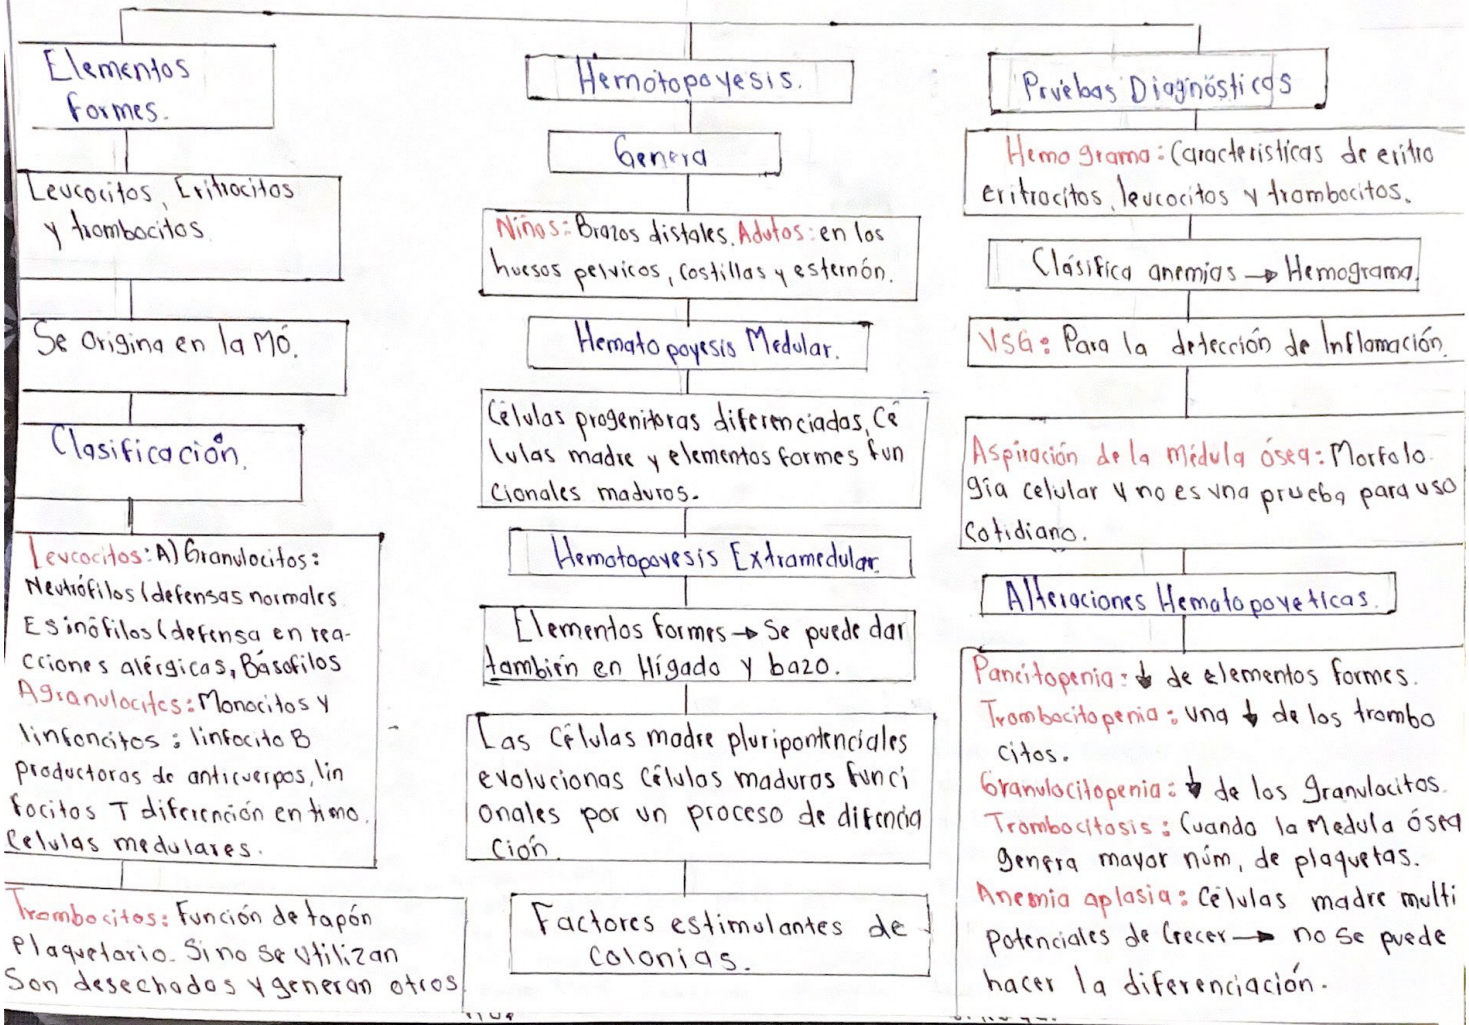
Elementos Formes.

Leucocitos, Eritrocitos y trombocitos

Se origina en la MÓ.

Clasificación.

Leucocitos: A) Granulocitos: Neutrófilos (defensas normales Esinófilos (defensa en reacciones alérgicas, Básofilos Agranulocitos: Monocitos y linfoncitos ; linfocito B productoras de anticuerpos, linfocitos T diferención en timo. Celulas medulares.

Trombocitos: Función de tapón plaquetario. Si no se utilizan son desechados y generan otros

Hemotopoyesis.

Genera

Niños: Brazos distales. Adutos: en los huesos pelvicos, costillas y esternón.

Hemato poyesis Medular.

Células progenitoras diferenciadas, Células madre y elementos formes funcionales maduros.

Hematopoyesis Extramedular

Elementos formes → Se puede dar también en Higado y bazo.

Las Células madre pluripontenciales evolucionas Células maduras funcionales por un proceso de difenciación.

Factores estimulantes de colonias.

Pruebas Diagnósticas

Hemo grama: Caracteristicas de eritro eritrocitos, leucocitos y trombocitos.

Clásifica anemias → Hemograma.

VSG: Para la detección de Inflamación.

Aspiración de la médula ósea: Morfologia celular y no es una prueba para uso cotidiano.

Alteraciones Hematopoyeticas.

Pancitopenia: ↓ de elementos formes.
Trombocitopenia: una ↓ de los trombocitos.
Granulocitopenia: ↓ de los granulocitos.
Trombocitosis: Cuando la medula ósea genera mayor núm, de plaquetas.
Anemia aplasia: Células madre multipotenciales de crecer → no se puede hacer la diferenciación.